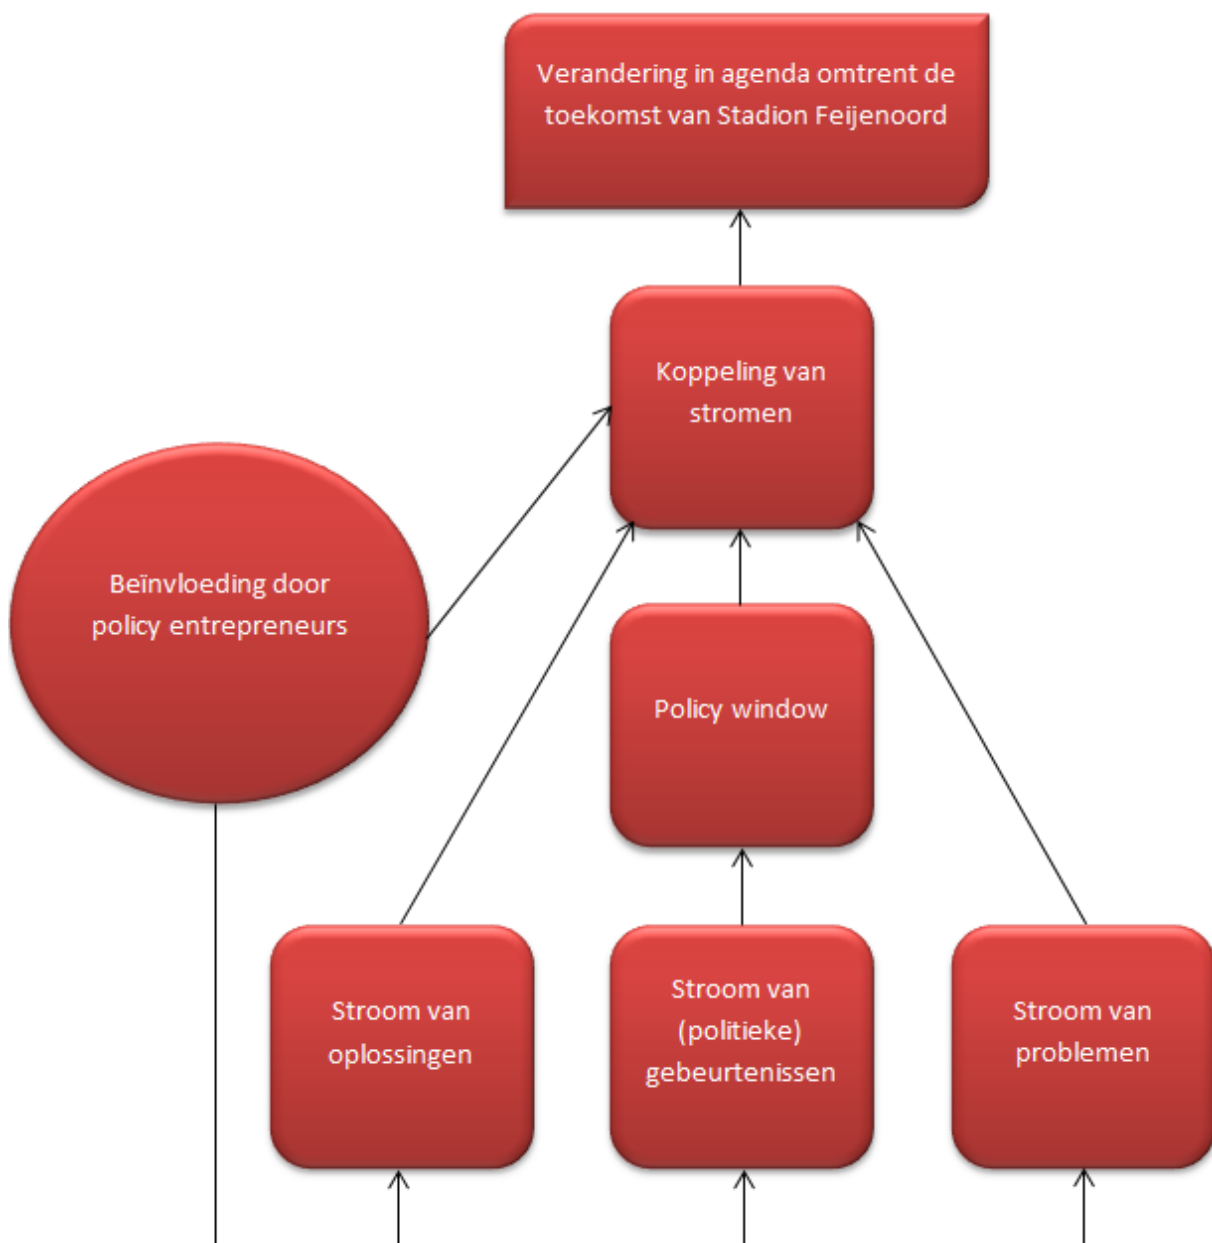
Verandering in agenda omtrent de toekomst van Stadion Feijenoord

Koppeling van stromen

Beïnvloeding door policy entrepreneurs

Policy window

Stroom van oplossingen

Stroom van (politieke) gebeurtenissen

Stroom van problemen